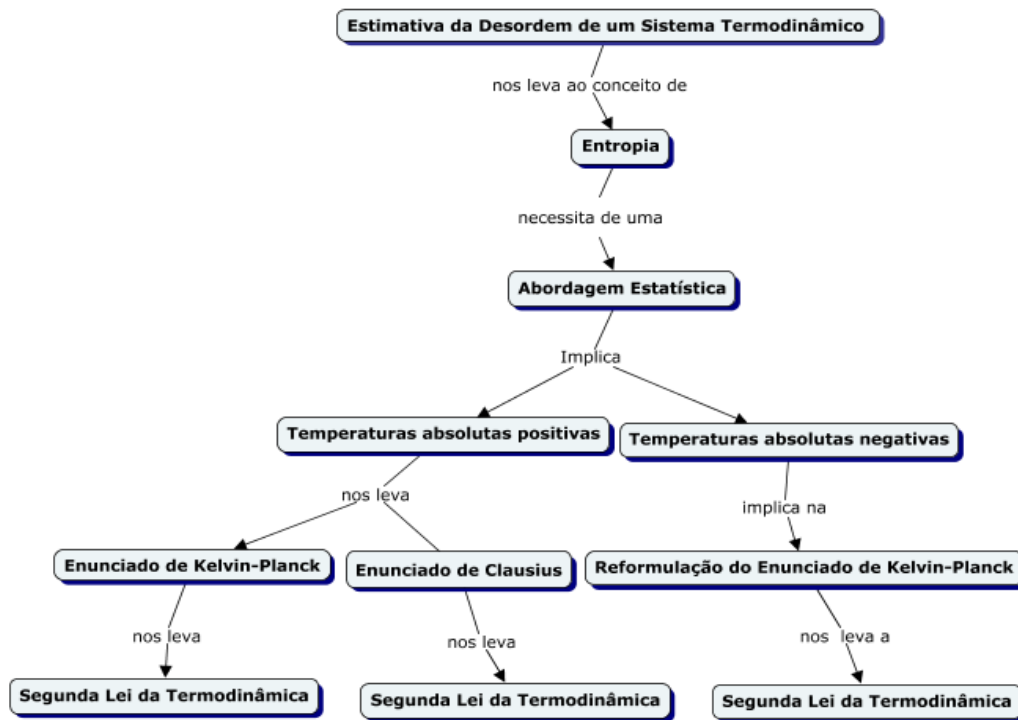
Estimativa da Desordem de um Sistema Termodinâmico

nos leva ao conceito de

Entropia

necessita de uma

Abordagem Estatística

Implica

Temperaturas absolutas positivas

Temperaturas absolutas negativas

nos leva

implica na

Enunciado de Kelvin-Planck

Enunciado de Clausius

Reformulação do Enunciado de Kelvin-Planck

nos leva

nos leva

nos leva a

Segunda Lei da Termodinâmica

Segunda Lei da Termodinâmica

Segunda Lei da Termodinâmica